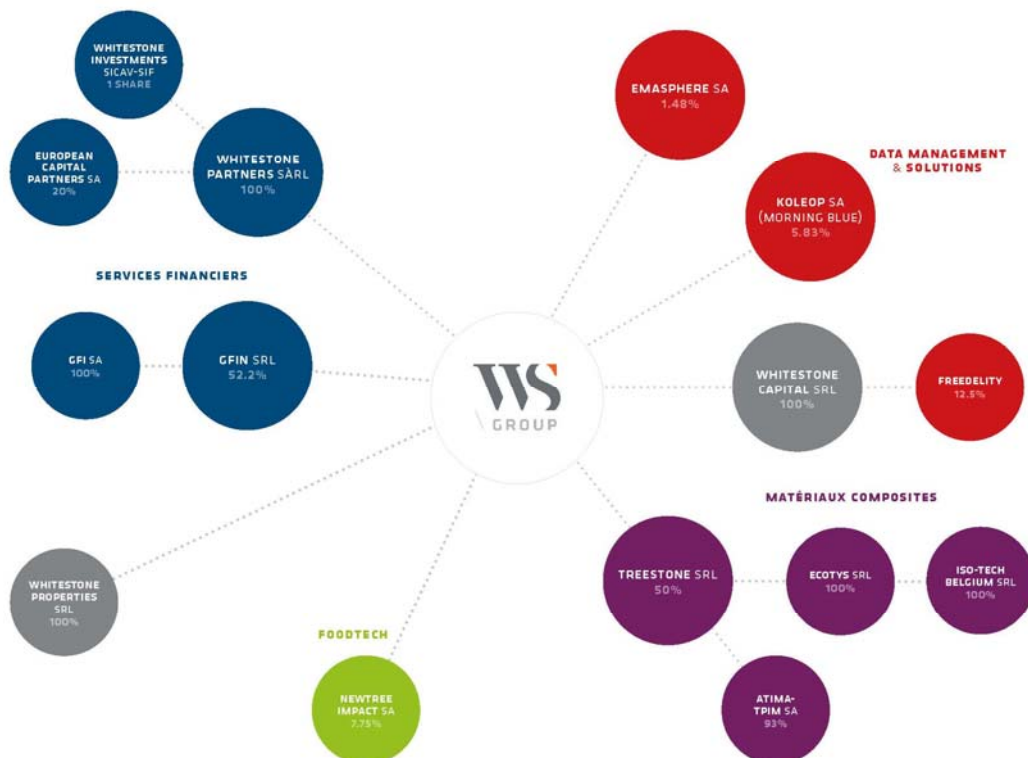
WHITESTONE INVESTMENTS SICAV-SIF
1 SHARE

EUROPEAN CAPITAL PARTNERS SA
20%

WHITESTONE PARTNERS SÀRL
100%

SERVICES FINANCIERS

GFI SA
100%

GFIN SRL
52.2%

WHITESTONE PROPERTIES SRL
100%

FOODTECH

NEWTREE IMPACT SA
7.75%

WS
GROUP

EMASPHERE SA
1.48%

DATA MANAGEMENT & SOLUTIONS

KOLEOP SA (MORNING BLUE)
5.83%

WHITESTONE CAPITAL SRL
100%

FREEDELITY
12.5%

MATÉRIAUX COMPOSITES

TREESTONE SRL
50%

ECOTYS SRL
100%

ISO-TECH BELGIUM SRL
100%

ATIMA-TPIM SA
93%